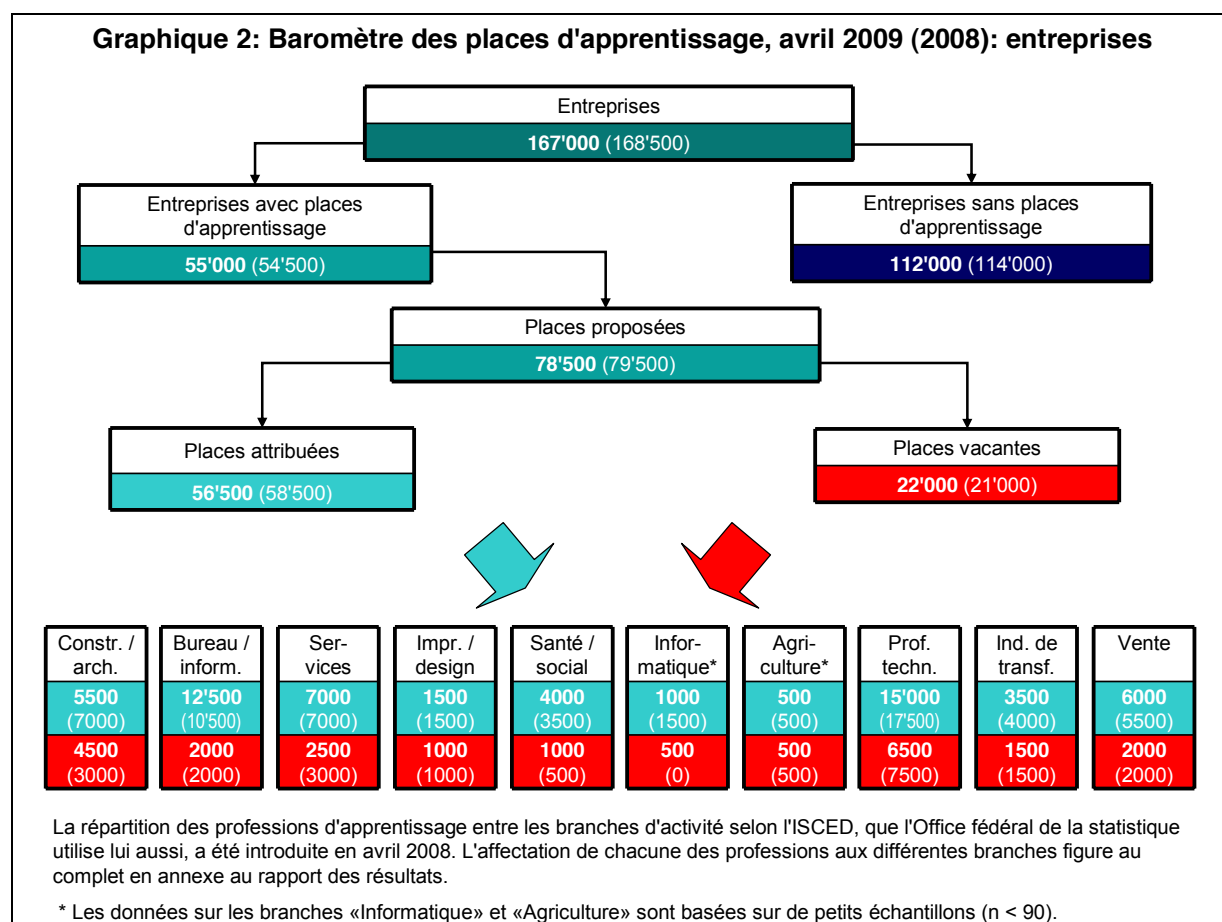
Graphique 2: Baromètre des places d'apprentissage, avril 2009 (2008): entreprises

Entreprises
167'000 (168'500)

Entreprises avec places d'apprentissage
55'000 (54'500)

Entreprises sans places d'apprentissage
112'000 (114'000)

Places proposées
78'500 (79'500)

Places attribuées
56'500 (58'500)

Places vacantes
22'000 (21'000)

| Constr. / arch. | Bureau / inform. | Services | Impr. / design | Santé / social | Informatique* | Agriculture* | Prof. techn. | Ind. de transf. | Vente |
|---|---|---|---|---|---|---|---|---|---|
| 5500 (7000) | 12'500 (10'500) | 7000 (7000) | 1500 (1500) | 4000 (3500) | 1000 (1500) | 500 (500) | 15'000 (17'500) | 3500 (4000) | 6000 (5500) |
| 4500 (3000) | 2000 (2000) | 2500 (3000) | 1000 (1000) | 1000 (500) | 500 (0) | 500 (500) | 6500 (7500) | 1500 (1500) | 2000 (2000) |

La répartition des professions d'apprentissage entre les branches d'activité selon l'ISCED, que l'Office fédéral de la statistique utilise lui aussi, a été introduite en avril 2008. L'affectation de chacune des professions aux différentes branches figure au complet en annexe au rapport des résultats.

* Les données sur les branches «Informatique» et «Agriculture» sont basées sur de petits échantillons (n < 90).